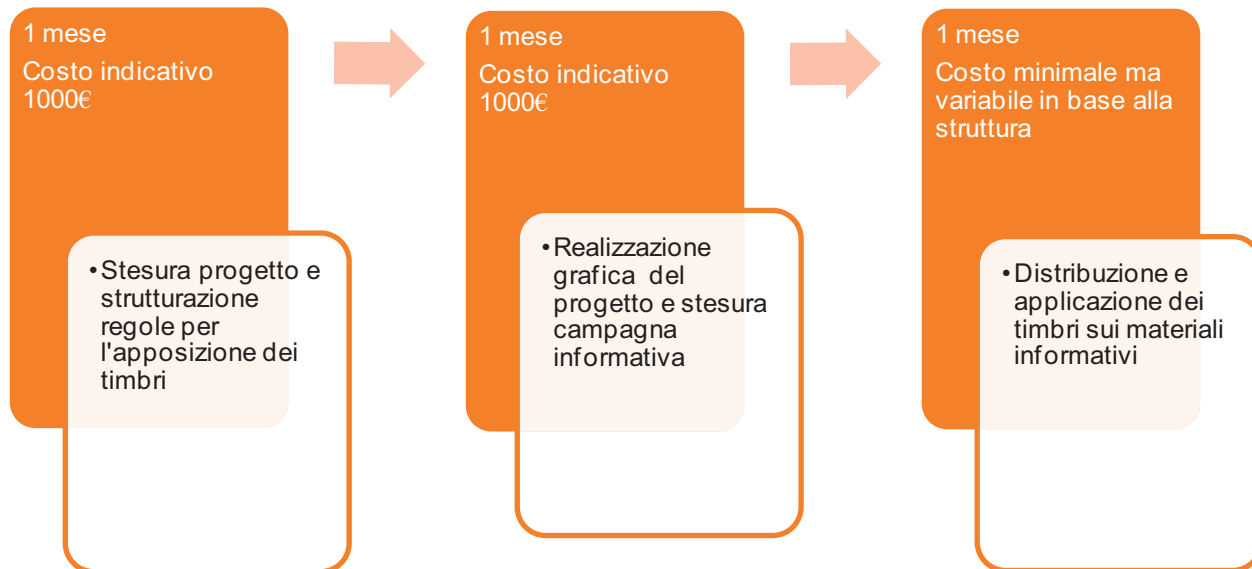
1 mese
Costo indicativo 1000€

• Stesura progetto e strutturazione regole per l'apposizione dei timbri

1 mese
Costo indicativo 1000€

• Realizzazione grafica del progetto e stesura campagna informativa

1 mese
Costo minimale ma variabile in base alla struttura

• Distribuzione e applicazione dei timbri sui materiali informativi